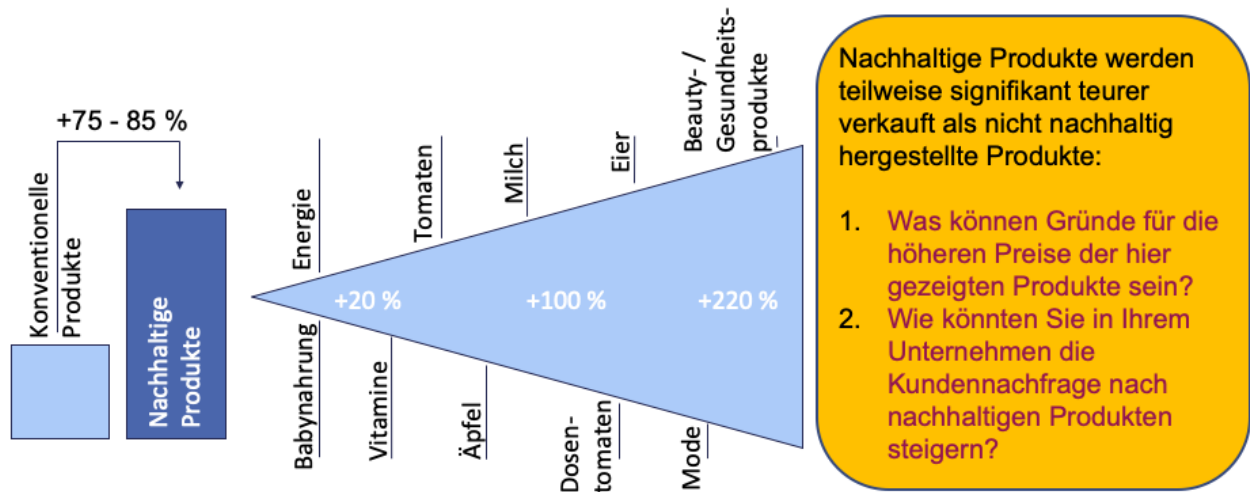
+75 - 85 %

Konventionelle Produkte

Nachhaltige Produkte

Energie

Tomaten

Milch

Eier

Beauty- / Gesundheits-produkte

+20 %

+100 %

+220 %

Babynahrung

Vitamine

Äpfel

Dosen-tomaten

Mode

Nachhaltige Produkte werden teilweise signifikant teurer verkauft als nicht nachhaltig hergestellte Produkte:

1. Was können Gründe für die höheren Preise der hier gezeigten Produkte sein?
2. Wie könnten Sie in Ihrem Unternehmen die Kundennachfrage nach nachhaltigen Produkten steigern?